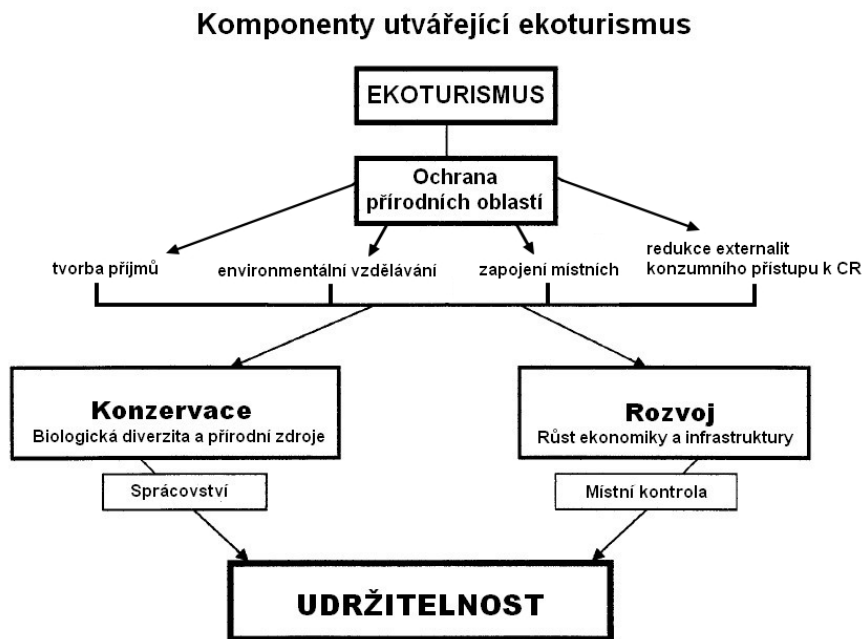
Komponenty utvářející ekoturismus

EKOTURISMUS

Ochrana přírodních oblastí

tvorba příjmů

environmentální vzdělávání

zapojení místních

redukce externalit konzumního přístupu k CR

Konzervace
Biologická diverzita a přírodní zdroje

Rozvoj
Růst ekonomiky a infrastruktury

Správcovství

Místní kontrola

UDRŽITELNOST